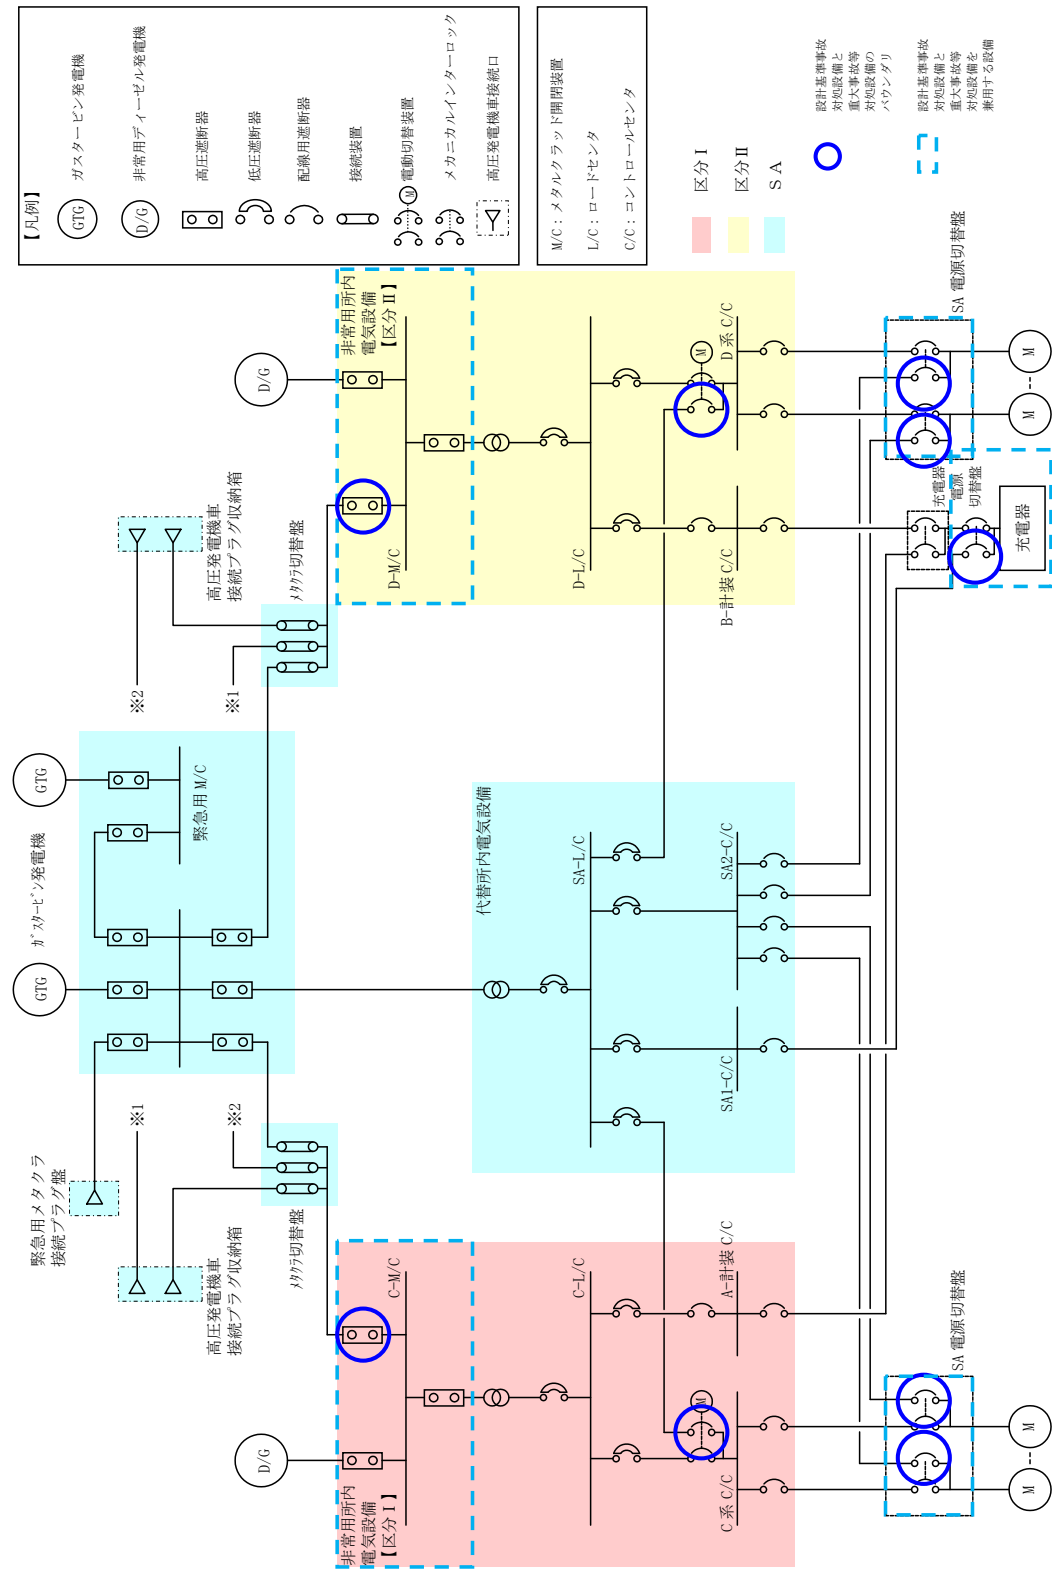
【凡例】
GTG ガスタービン発電機
D/G 非常用ディーゼル発電機
高圧遮断器
低圧遮断器
配線用遮断器
接続装置
M 電動切替装置
メカニカルインターロック
高圧発電機車接続口

M/C：メタルクラッド開閉装置
L/C：ロードセンタ
C/C：コントロールセンタ

区分Ⅰ
区分Ⅱ
SA

設計基準事故対処設備と重大事故等対処設備のバウンダリ
設計基準事故対処設備と重大事故等対処設備を兼用する設備

D/G
非常用所内電気設備【区分Ⅱ】
D-M/C
D-L/C
M
D系 C/C
B-計装 C/C
SA 電源切替盤
M
M
充電器電源切替盤
充電器
高圧発電機車接続プラグ収納箱
メタクラ切替盤
※2
※1
GTG
緊急用M/C
ｶﾞｽﾀｰﾋﾞﾝ発電機
GTG
代替所内電気設備
SA-L/C
SA2-C/C
SA1-C/C
※1
※2
緊急用メタクラ接続プラグ盤
高圧発電機車接続プラグ収納箱
メタクラ切替盤
C-M/C
C-L/C
A-計装 C/C
SA 電源切替盤
M
M
M
D/G
C系 C/C
非常用所内電気設備【区分Ⅰ】